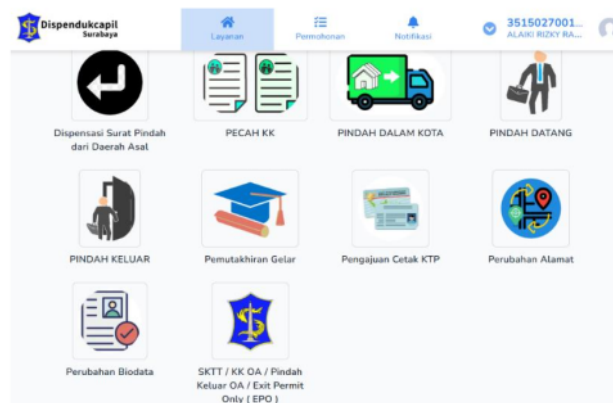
Dispendukcapil
Surabaya

Layanan
Permohonan
Notifikasi
3515027001...
ALAIKI RIZKY RA...

Dispensasi Surat Pindah dari Daerah Asal
PECAH KK
PINDAH DALAM KOTA
PINDAH DATANG

PINDAH KELUAR
Pemutakhiran Gelar
Pengajuan Cetak KTP
Perubahan Alamat

Perubahan Biodata
SKTT / KK OA / Pindah Keluar OA / Exit Permit Only ( EPO )